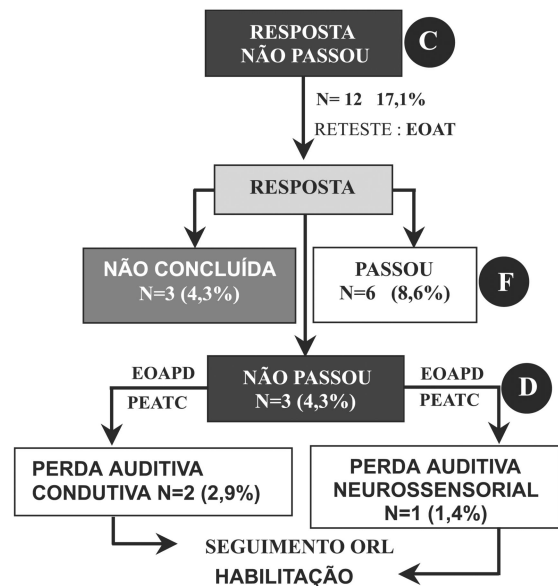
RESPOSTA NÃO PASSOU

C

N= 12 17,1%

RETESTE : EOAT

RESPOSTA

NÃO CONCLUÍDA N=3 (4,3%)

PASSOU N=6 (8,6%)

F

EOAPD PEATC

NÃO PASSOU N=3 (4,3%)

EOAPD PEATC

D

PERDA AUDITIVA CONDUTIVA N=2 (2,9%)

PERDA AUDITIVA NEUROSSENSORIAL N=1 (1,4%)

SEGUIMENTO ORL

HABILITAÇÃO